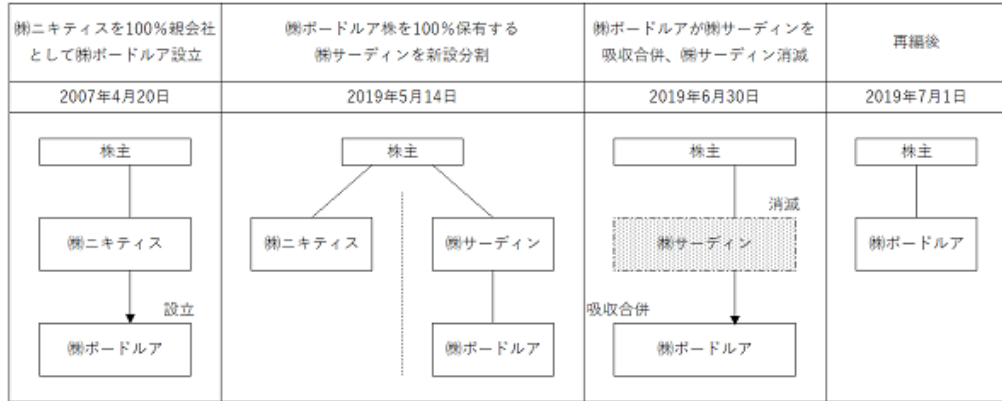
| ㈱ニキティスを100%親会社として㈱ボードルア設立 | ㈱ボードルア株を100%保有する㈱サーディンを新設分割 | ㈱ボードルアが㈱サーディンを吸収合併、㈱サーディン消滅 | 再編後 |
|---|---|---|---|
| 2007年4月20日 | 2019年5月14日 | 2019年6月30日 | 2019年7月1日 |

株主

㈱ニキティス

設立

㈱ボードルア

株主

㈱ニキティス

㈱サーディン

㈱ボードルア

株主

消滅

㈱サーディン

吸収合併

㈱ボードルア

株主

㈱ボードルア